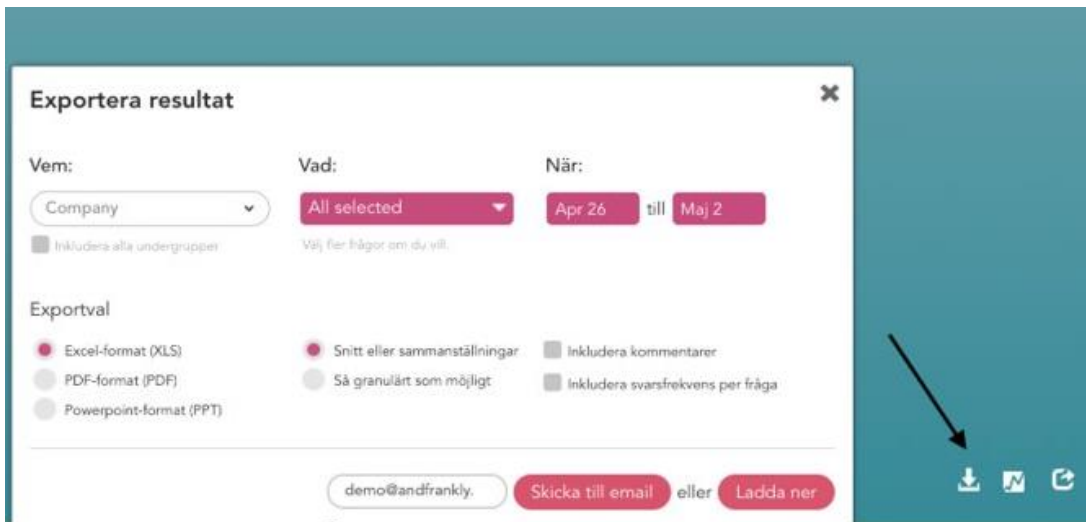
Exportera resultat

Vem:

Company

Inkludera alla undergrupper

Vad:

All selected

Välj fler frågor om du vill.

När:

Apr 26 till Maj 2

Exportval

Excel-format (XLS)

PDF-format (PDF)

Powerpoint-format (PPT)

Snitt eller sammanställningar

Så granulärt som möjligt

Inkludera kommentarer

Inkludera svarsfrekvens per fråga

demo@andfrankly.

Skicka till email eller Ladda ner